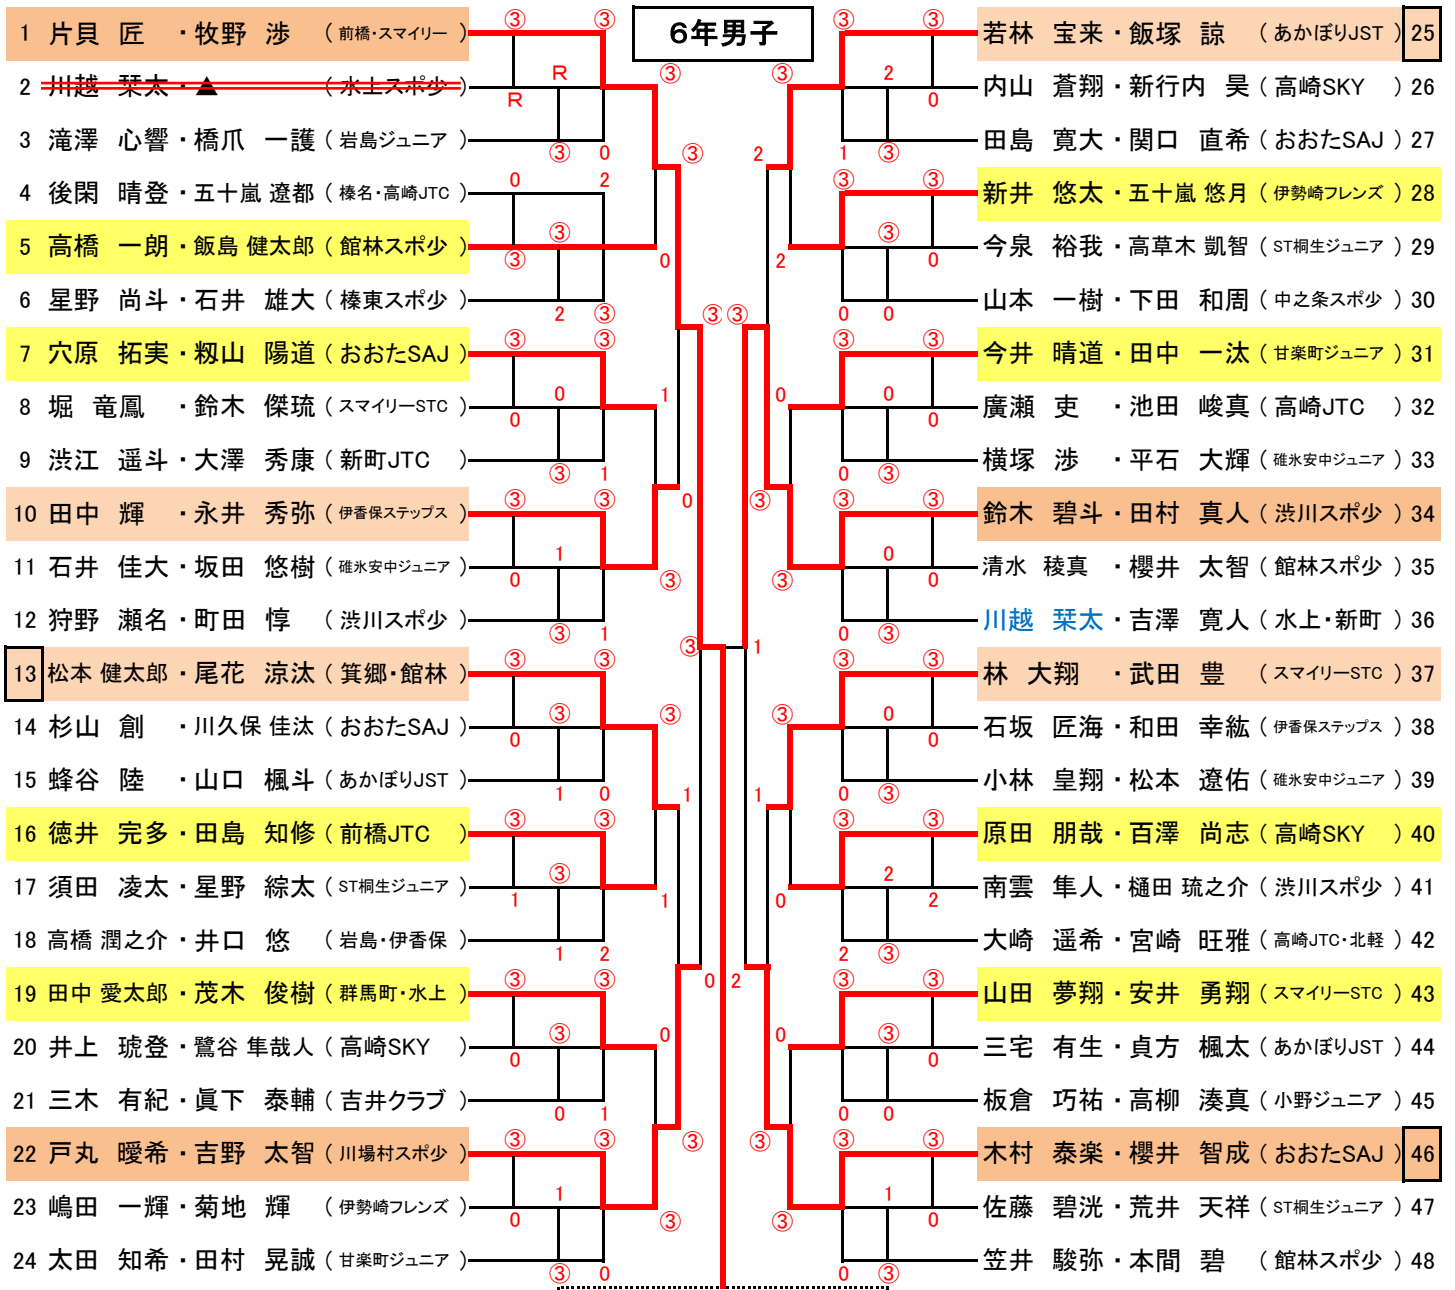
6年男子

1 片貝 匠 ・牧野 渉 （前橋・スマイリー）
2 川越 琹太・▲ （水上スポ少）
3 滝澤 心響・橋爪 一護（岩島ジュニア）
4 後閑 晴登・五十嵐 遼都（榛名・高崎JTC）
5 高橋 一朗・飯島 健太郎（館林スポ少）
6 星野 尚斗・石井 雄大（榛東スポ少）
7 穴原 拓実・糀山 陽道（おおたSAJ）
8 堀 竜鳳 ・鈴木 傑琉（スマイリーSTC）
9 渋江 遥斗・大澤 秀康（新町JTC）
10 田中 輝 ・永井 秀弥（伊香保ステップス）
11 石井 佳大・坂田 悠樹（碓氷安中ジュニア）
12 狩野 瀬名・町田 惇 （渋川スポ少）
13 松本 健太郎・尾花 涼汰（箕郷・館林）
14 杉山 創 ・川久保 佳汰（おおたSAJ）
15 蜂谷 陸 ・山口 楓斗（あかぼりJST）
16 徳井 完多・田島 知修（前橋JTC）
17 須田 凌太・星野 綜太（ST桐生ジュニア）
18 高橋 潤之介・井口 悠 （岩島・伊香保）
19 田中 愛太郎・茂木 俊樹（群馬町・水上）
20 井上 琥登・鷺谷 隼哉人（高崎SKY）
21 三木 有紀・眞下 泰輔（吉井クラブ）
22 戸丸 �THE希・吉野 太智（川場村スポ少）
23 嶋田 一輝・菊地 輝 （伊勢崎フレンズ）
24 太田 知希・田村 晃誠（甘楽町ジュニア）

若林 宝来・飯塚 諒 （あかぼりJST）25
内山 蒼翔・新行内 昊（高崎SKY）26
田島 寛大・関口 直希（おおたSAJ）27
新井 悠太・五十嵐 悠月（伊勢崎フレンズ）28
今泉 裕我・高草木 凱智（ST桐生ジュニア）29
山本 一樹・下田 和周（中之条スポ少）30
今井 晴道・田中 一汰（甘楽町ジュニア）31
廣瀬 吏 ・池田 峻真（高崎JTC）32
横塚 渉 ・平石 大輝（碓氷安中ジュニア）33
鈴木 碧斗・田村 真人（渋川スポ少）34
清水 稜真 ・櫻井 太智（館林スポ少）35
川越 琹太・吉澤 寛人（水上・新町）36
林 大翔 ・武田 豊 （スマイリーSTC）37
石坂 匠海・和田 幸紘（伊香保ステップス）38
小林 皇翔・松本 遼佑（碓氷安中ジュニア）39
原田 朋哉・百澤 尚志（高崎SKY）40
南雲 隼人・樋田 琉之介（渋川スポ少）41
大崎 遥希・宮崎 旺雅（高崎JTC・北軽）42
山田 夢翔・安井 勇翔（スマイリーSTC）43
三宅 有生・貞方 楓太（あかぼりJST）44
板倉 巧祐・高柳 湊真（小野ジュニア）45
木村 泰楽・櫻井 智成（おおたSAJ）46
佐藤 碧洸・荒井 天祥（ST桐生ジュニア）47
笠井 駿弥・本間 碧 （館林スポ少）48